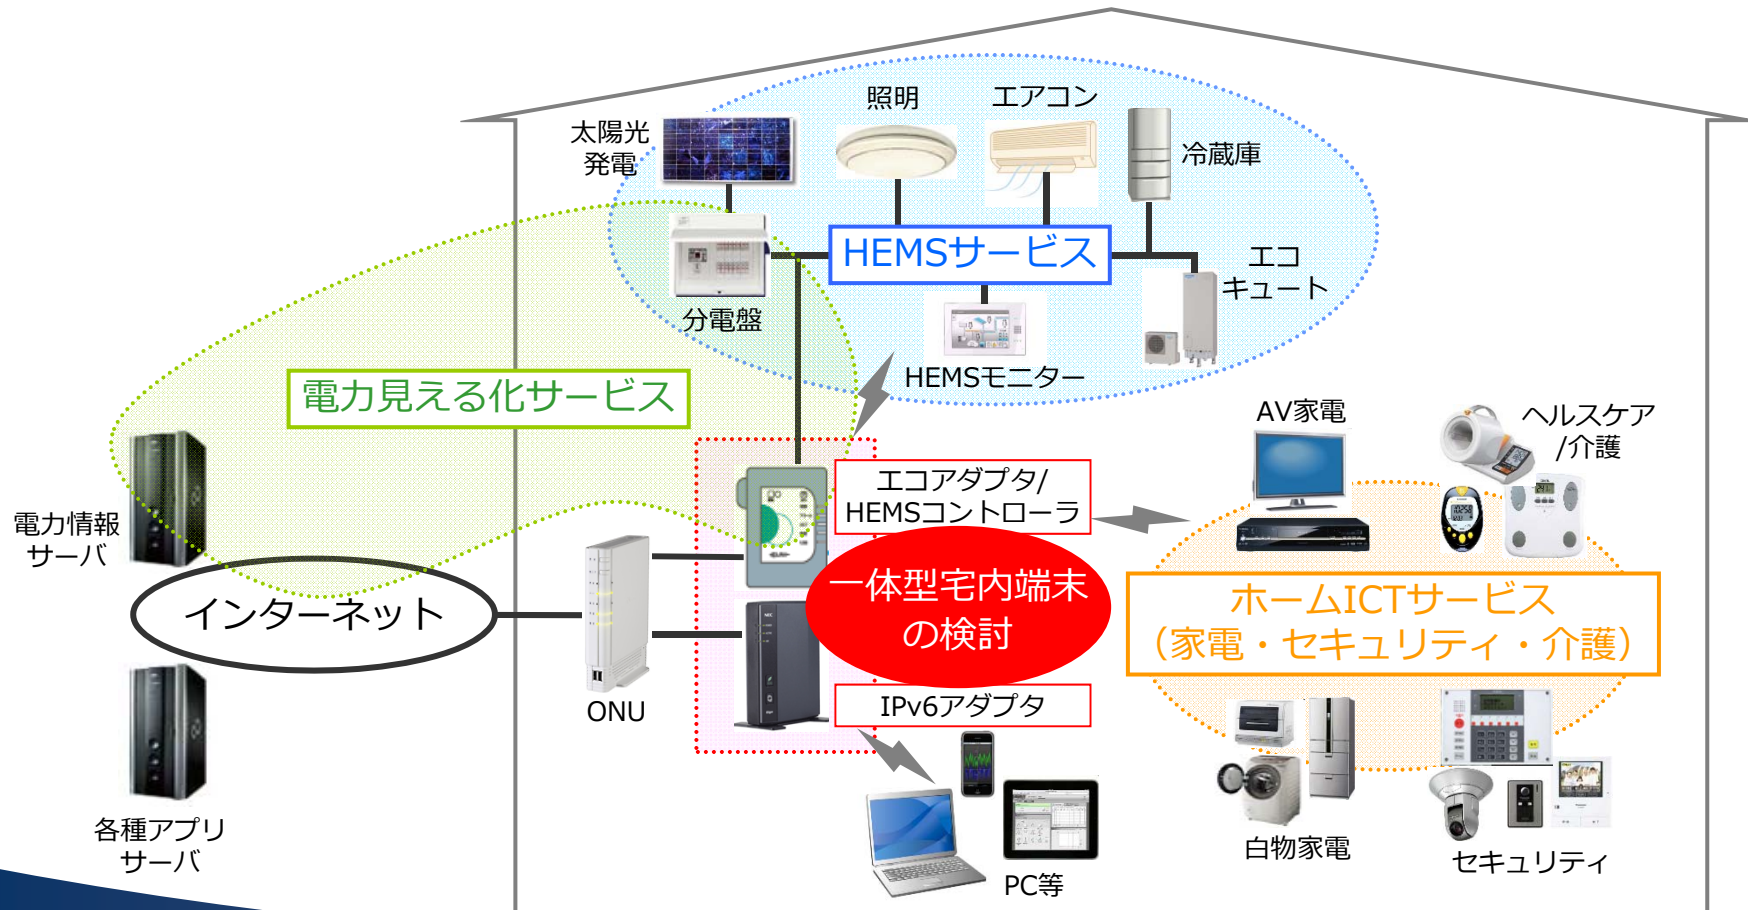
照明

エアコン

太陽光発電

冷蔵庫

HEMSサービス

エコキュート

分電盤

HEMSモニター

電力見える化サービス

AV家電

ヘルスケア/介護

エコアダプタ/HEMSコントローラ

電力情報サーバ

インターネット

一体型宅内端末の検討

ホームICTサービス（家電・セキュリティ・介護）

ONU

IPv6アダプタ

各種アプリサーバ

白物家電

セキュリティ

PC等